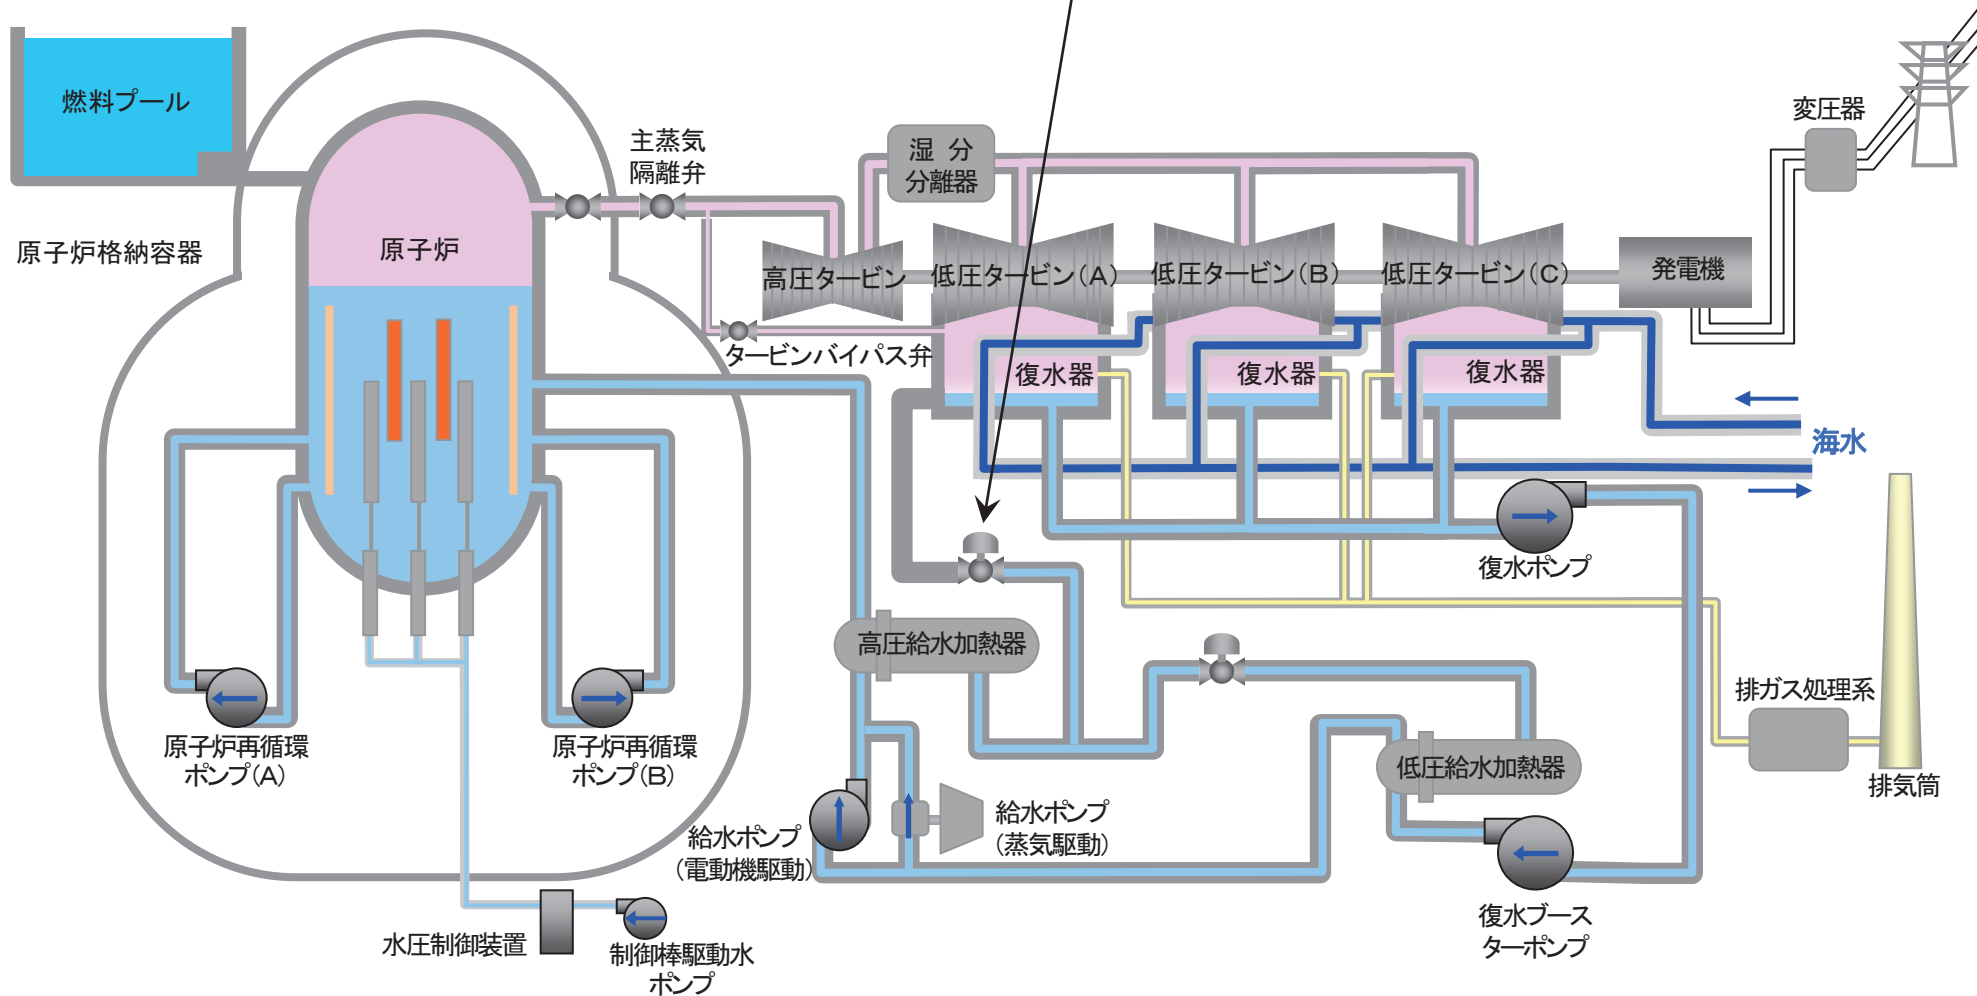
燃料プール

原子炉格納容器

原子炉

主蒸気隔離弁

湿分分離器

高圧タービン

低圧タービン(A)

低圧タービン(B)

低圧タービン(C)

発電機

変圧器

タービンバイパス弁

復水器

復水器

復水器

海水

復水ポンプ

高圧給水加熱器

排ガス処理系

排気筒

低圧給水加熱器

原子炉再循環ポンプ(A)

原子炉再循環ポンプ(B)

給水ポンプ(蒸気駆動)

給水ポンプ(電動機駆動)

復水ブースターポンプ

水圧制御装置

制御棒駆動水ポンプ